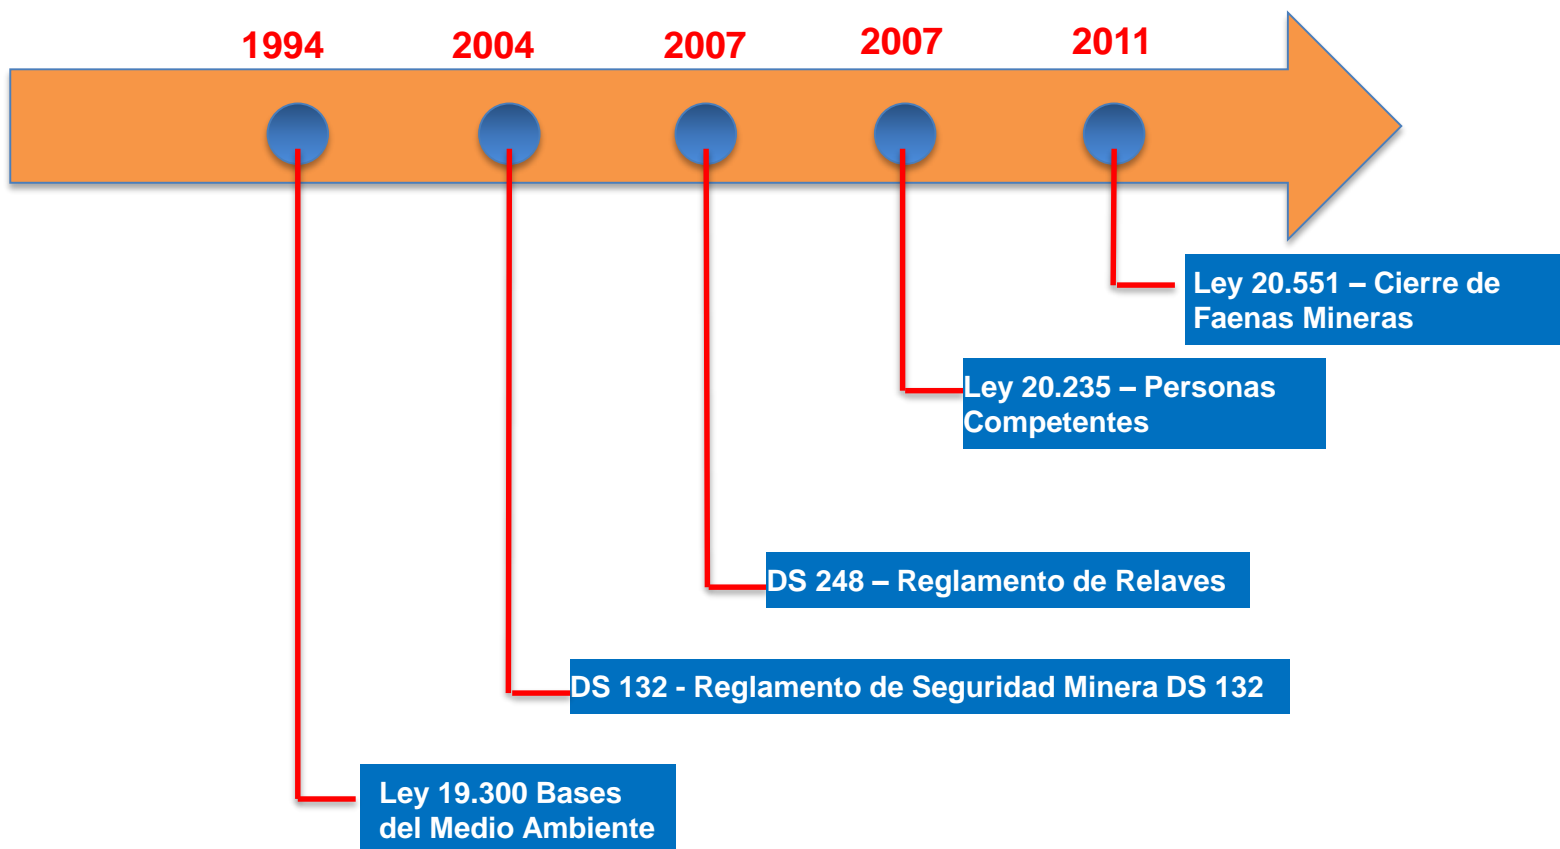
1994
2004
2007
2007
2011

Ley 20.551 – Cierre de Faenas Mineras

Ley 20.235 – Personas Competentes

DS 248 – Reglamento de Relaves

DS 132 - Reglamento de Seguridad Minera DS 132

Ley 19.300 Bases del Medio Ambiente